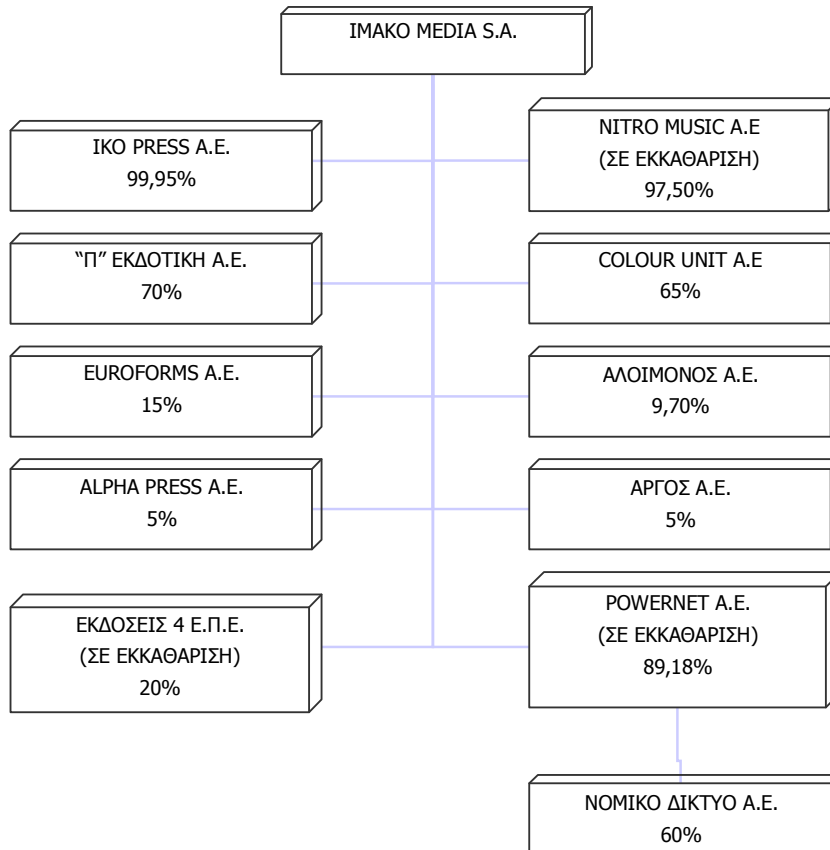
IMAKO MEDIA S.A.

IKO PRESS A.E.
99,95%

NITRO MUSIC A.E
(ΣΕ ΕΚΚΑΘΑΡΙΣΗ)
97,50%

"Π" ΕΚΔΟΤΙΚΗ Α.Ε.
70%

COLOUR UNIT A.E
65%

EUROFORMS A.E.
15%

ΑΛΟΙΜΟΝΟΣ Α.Ε.
9,70%

ALPHA PRESS A.E.
5%

ΑΡΓΟΣ Α.Ε.
5%

ΕΚΔΟΣΕΙΣ 4 Ε.Π.Ε.
(ΣΕ ΕΚΚΑΘΑΡΙΣΗ)
20%

POWERNET A.E.
(ΣΕ ΕΚΚΑΘΑΡΙΣΗ)
89,18%

ΝΟΜΙΚΟ ΔΙΚΤΥΟ Α.Ε.
60%